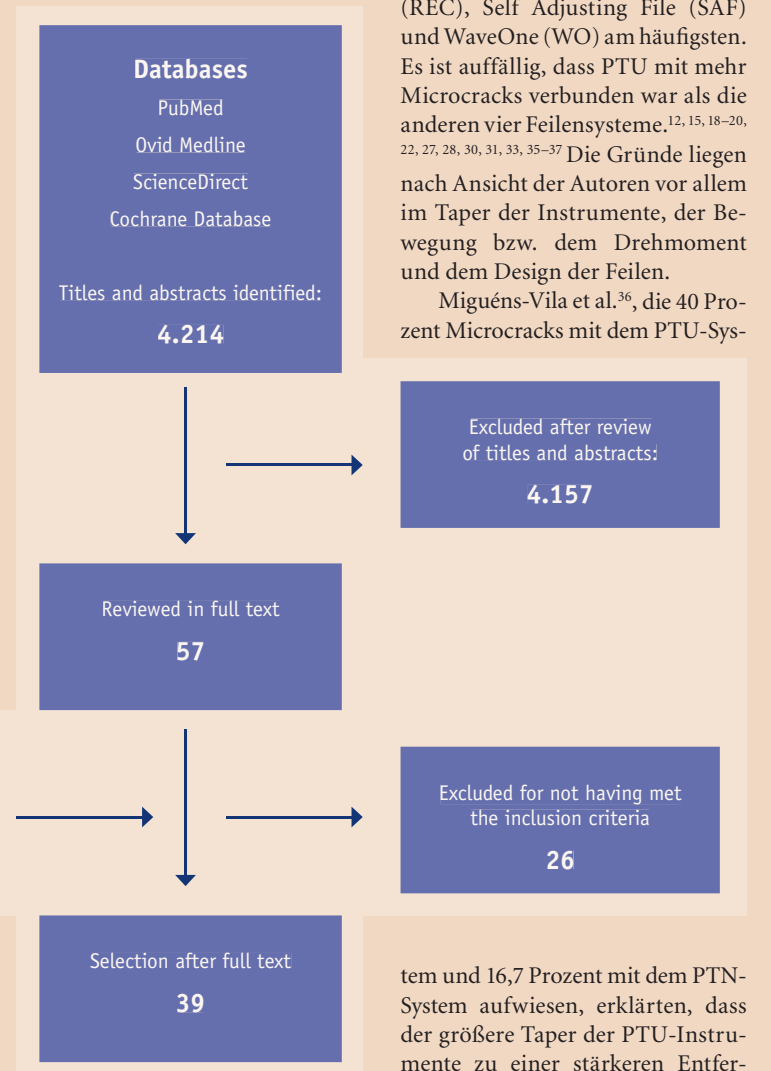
Databases

PubMed

Ovid Medline

ScienceDirect

Cochrane Database

Titles and abstracts identified:

4.214

(REC), Self Adjusting File (SAF) und WaveOne (WO) am häufigsten. Es ist auffällig, dass PTU mit mehr Microcracks verbunden war als die anderen vier Feilensysteme.$^{12, 15, 18–20, 22, 27, 28, 30, 31, 33, 35–37}$ Die Gründe liegen nach Ansicht der Autoren vor allem im Taper der Instrumente, der Bewegung bzw. dem Drehmoment und dem Design der Feilen.

Miguéns-Vila et al.$^{36}$, die 40 Prozent Microcracks mit dem PTU-Sys-

Excluded after review of titles and abstracts:

4.157

Reviewed in full text

57

Excluded for not having met the inclusion criteria

26

Selection after full text

39

tem und 16,7 Prozent mit dem PTN-System aufwiesen, erklärten, dass der größere Taper der PTU-Instrumente zu einer stärkeren Entfer-